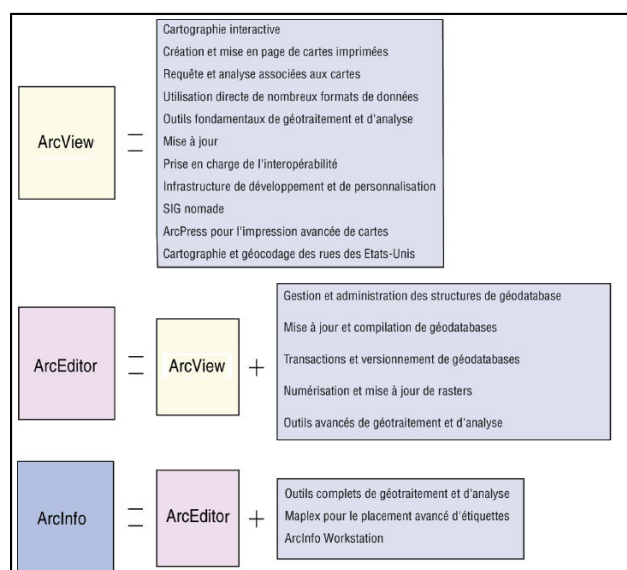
ArcView =

Cartographie interactive
Création et mise en page de cartes imprimées
Requête et analyse associées aux cartes
Utilisation directe de nombreux formats de données
Outils fondamentaux de géotraitement et d'analyse
Mise à jour
Prise en charge de l'interopérabilité
Infrastructure de développement et de personnalisation
SIG nomade
ArcPress pour l'impression avancée de cartes
Cartographie et géocodage des rues des Etats-Unis

ArcEditor = ArcView +

Gestion et administration des structures de géodatabase
Mise à jour et compilation de géodatabases
Transactions et versionnement de géodatabases
Numérisation et mise à jour de rasters
Outils avancés de géotraitement et d'analyse

ArcInfo = ArcEditor +

Outils complets de géotraitement et d'analyse
Maplex pour le placement avancé d'étiquettes
ArcInfo Workstation